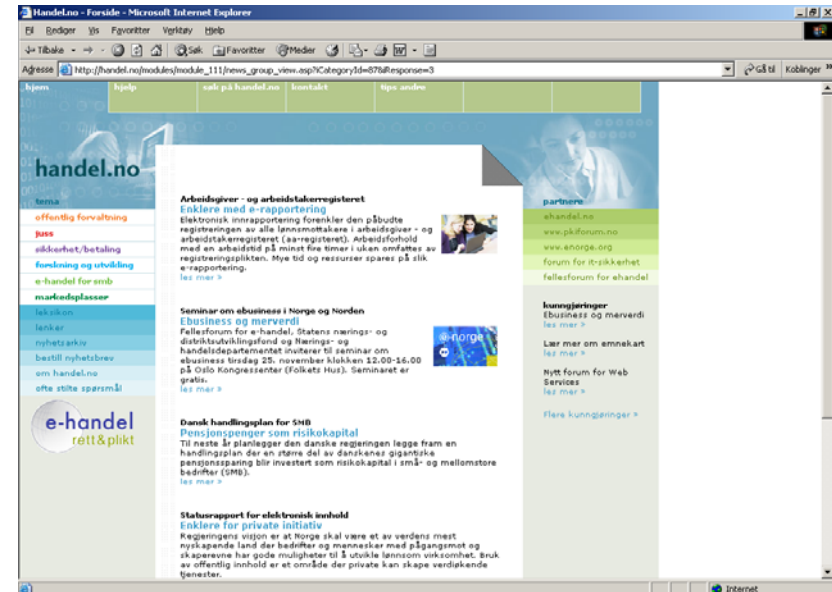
Handel.no - Forside - Microsoft Internet Explorer

Fil Rediger Vis Favoritter Verktøy Hjelp

Tilbake Søk Favoritter Medier

Adresse http://handel.no/modules/module_111/news_group_view.asp?CategoryId=87&Response=3

Gå til Koblinger »

hjem hjelp søk på handel.no kontakt tips andre

handel.no

tema
offentlig forvaltning
juss
sikkerhet/betaling
forskning og utvikling
e-handel for smb
markedsplasser
leksikon
lenker
nyhetsarkiv
bestill nyhetsbrev
om handel.no
ofte stilte spørsmål

e-handel rett & plikt

Arbeidsgiver - og arbeidstakerregisteret
Enklere med e-rapportering
Elektronisk innrapportering forenkler den påbudte registreringen av alle lønnsmottakere i arbeidsgiver - og arbeidstakerregisteret (aa-registeret). Arbeidsforhold med en arbeidstid på minst fire timer i uken omfattes av registreringsplikten. Mye tid og ressurser spares på slik e-rapportering.
les mer »

Seminar om ebusiness i Norge og Norden
Ebusiness og merverdi
Fellesforum for e-handel, Statens nærings- og distriktsutviklingsfond og Nærings- og handelsdepartementet inviterer til seminar om ebusiness tirsdag 25. november klokken 12.00-16.00 på Oslo Kongressenter (Folkets Hus). Seminaret er gratis.
les mer »

e-norge

Dansk handlingsplan for SMB
Pensjonspenger som risikokapital
Til neste år planlegger den danske regjeringen legge fram en handlingplan der en større del av danskenes gigantiske pensjonssparing blir investert som risikokapital i små- og mellomstore bedrifter (SMB).
les mer »

Statusrapport for elektronisk innhold
Enklere for private initiativ
Regjeringens visjon er at Norge skal være et av verdens mest nyskapende land der bedrifter og mennesker med pågangsmot og skaperevne har gode muligheter til å utvikle lønnsom virksomhet. Bruk av offentlig innhold er et område der private kan skape verdiøkende tjenester.

partnere
ehandel.no
www.pkiforum.no
www.enorge.org
forum for it-sikkerhet
fellesforum for ehandel

kunngjøringer
Ebusiness og merverdi
les mer »
Lær mer om emnekart
les mer »
Nytt forum for Web Services
les mer »
Flere kunngjøringer »

Internett